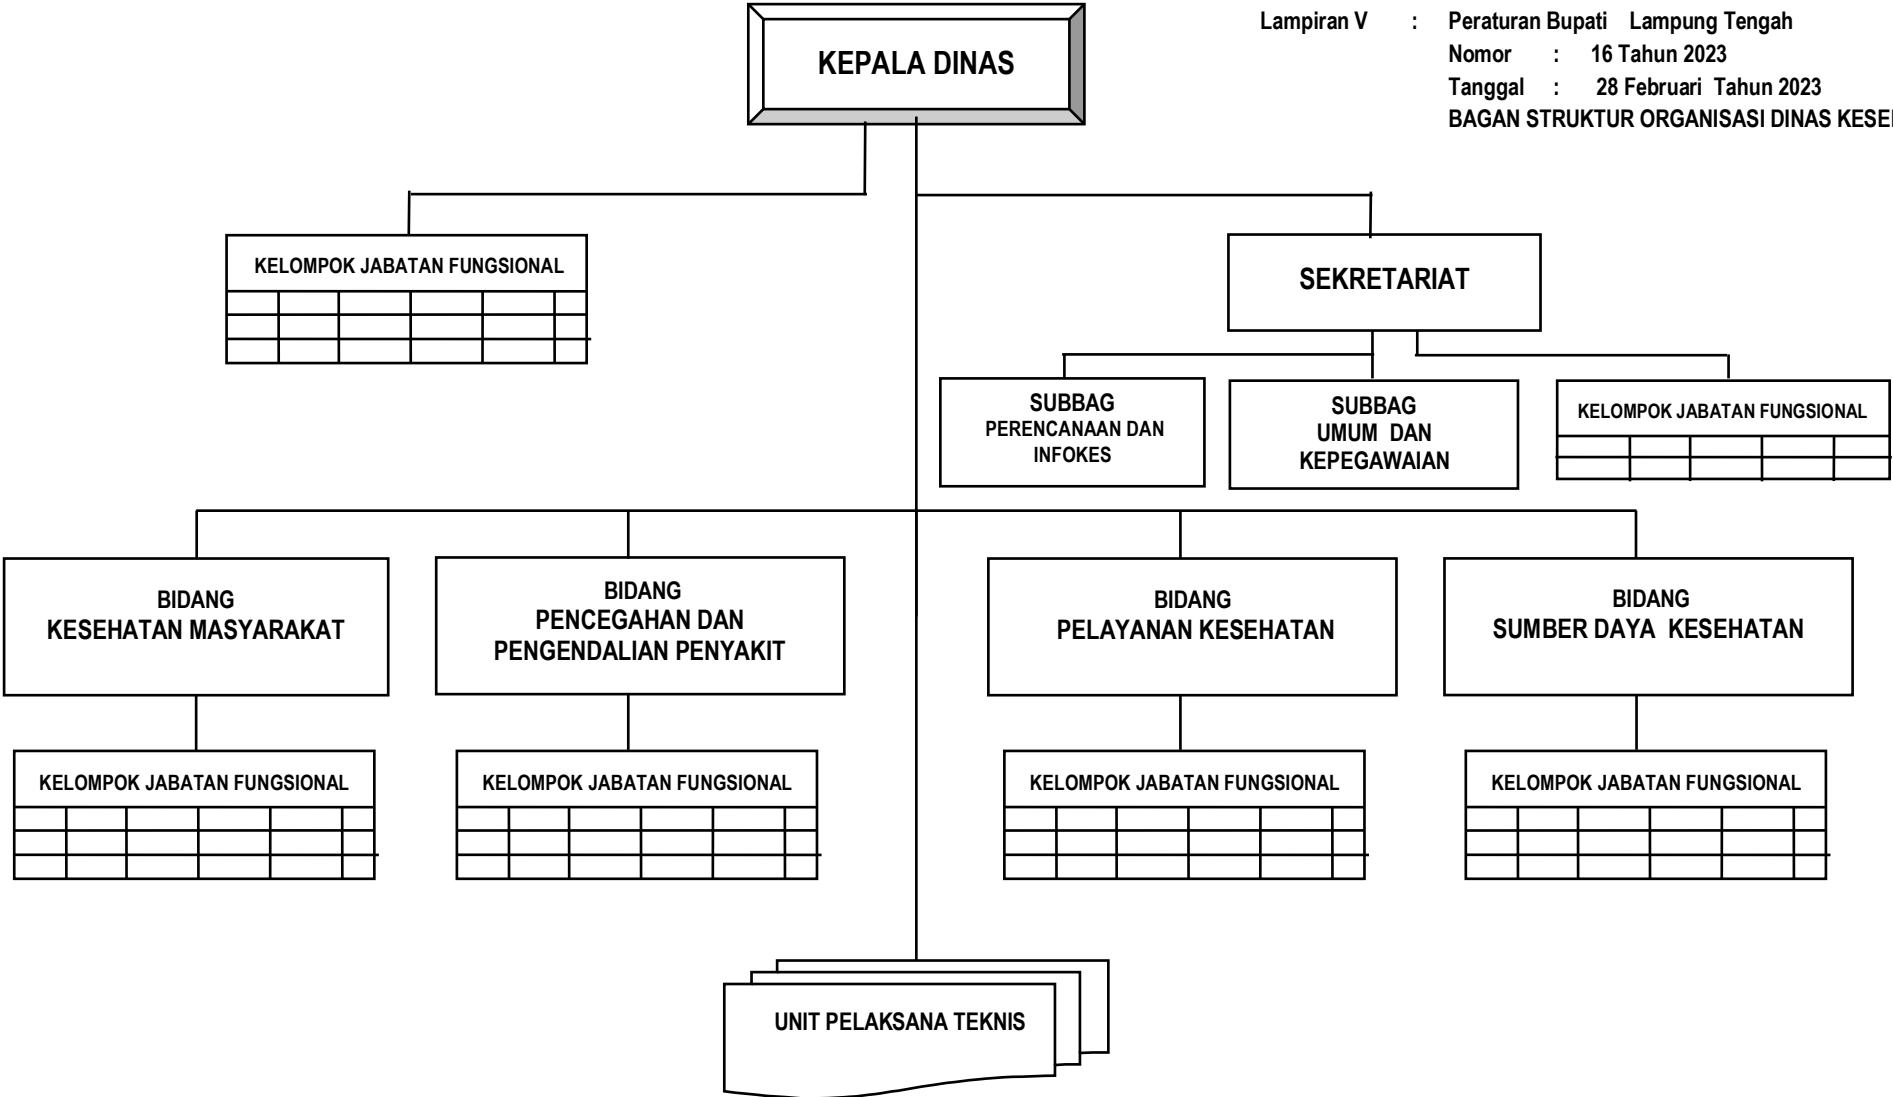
Lampiran V : Peraturan Bupati Lampung Tengah
Nomor : 16 Tahun 2023
Tanggal : 28 Februari Tahun 2023
BAGAN STRUKTUR ORGANISASI DINAS KESE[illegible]

KEPALA DINAS

KELOMPOK JABATAN FUNGSIONAL

SEKRETARIAT

SUBBAG PERENCANAAN DAN INFOKES

SUBBAG UMUM DAN KEPEGAWAIAN

KELOMPOK JABATAN FUNGSIONAL

BIDANG KESEHATAN MASYARAKAT

BIDANG PENCEGAHAN DAN PENGENDALIAN PENYAKIT

BIDANG PELAYANAN KESEHATAN

BIDANG SUMBER DAYA KESEHATAN

KELOMPOK JABATAN FUNGSIONAL

KELOMPOK JABATAN FUNGSIONAL

KELOMPOK JABATAN FUNGSIONAL

KELOMPOK JABATAN FUNGSIONAL

UNIT PELAKSANA TEKNIS